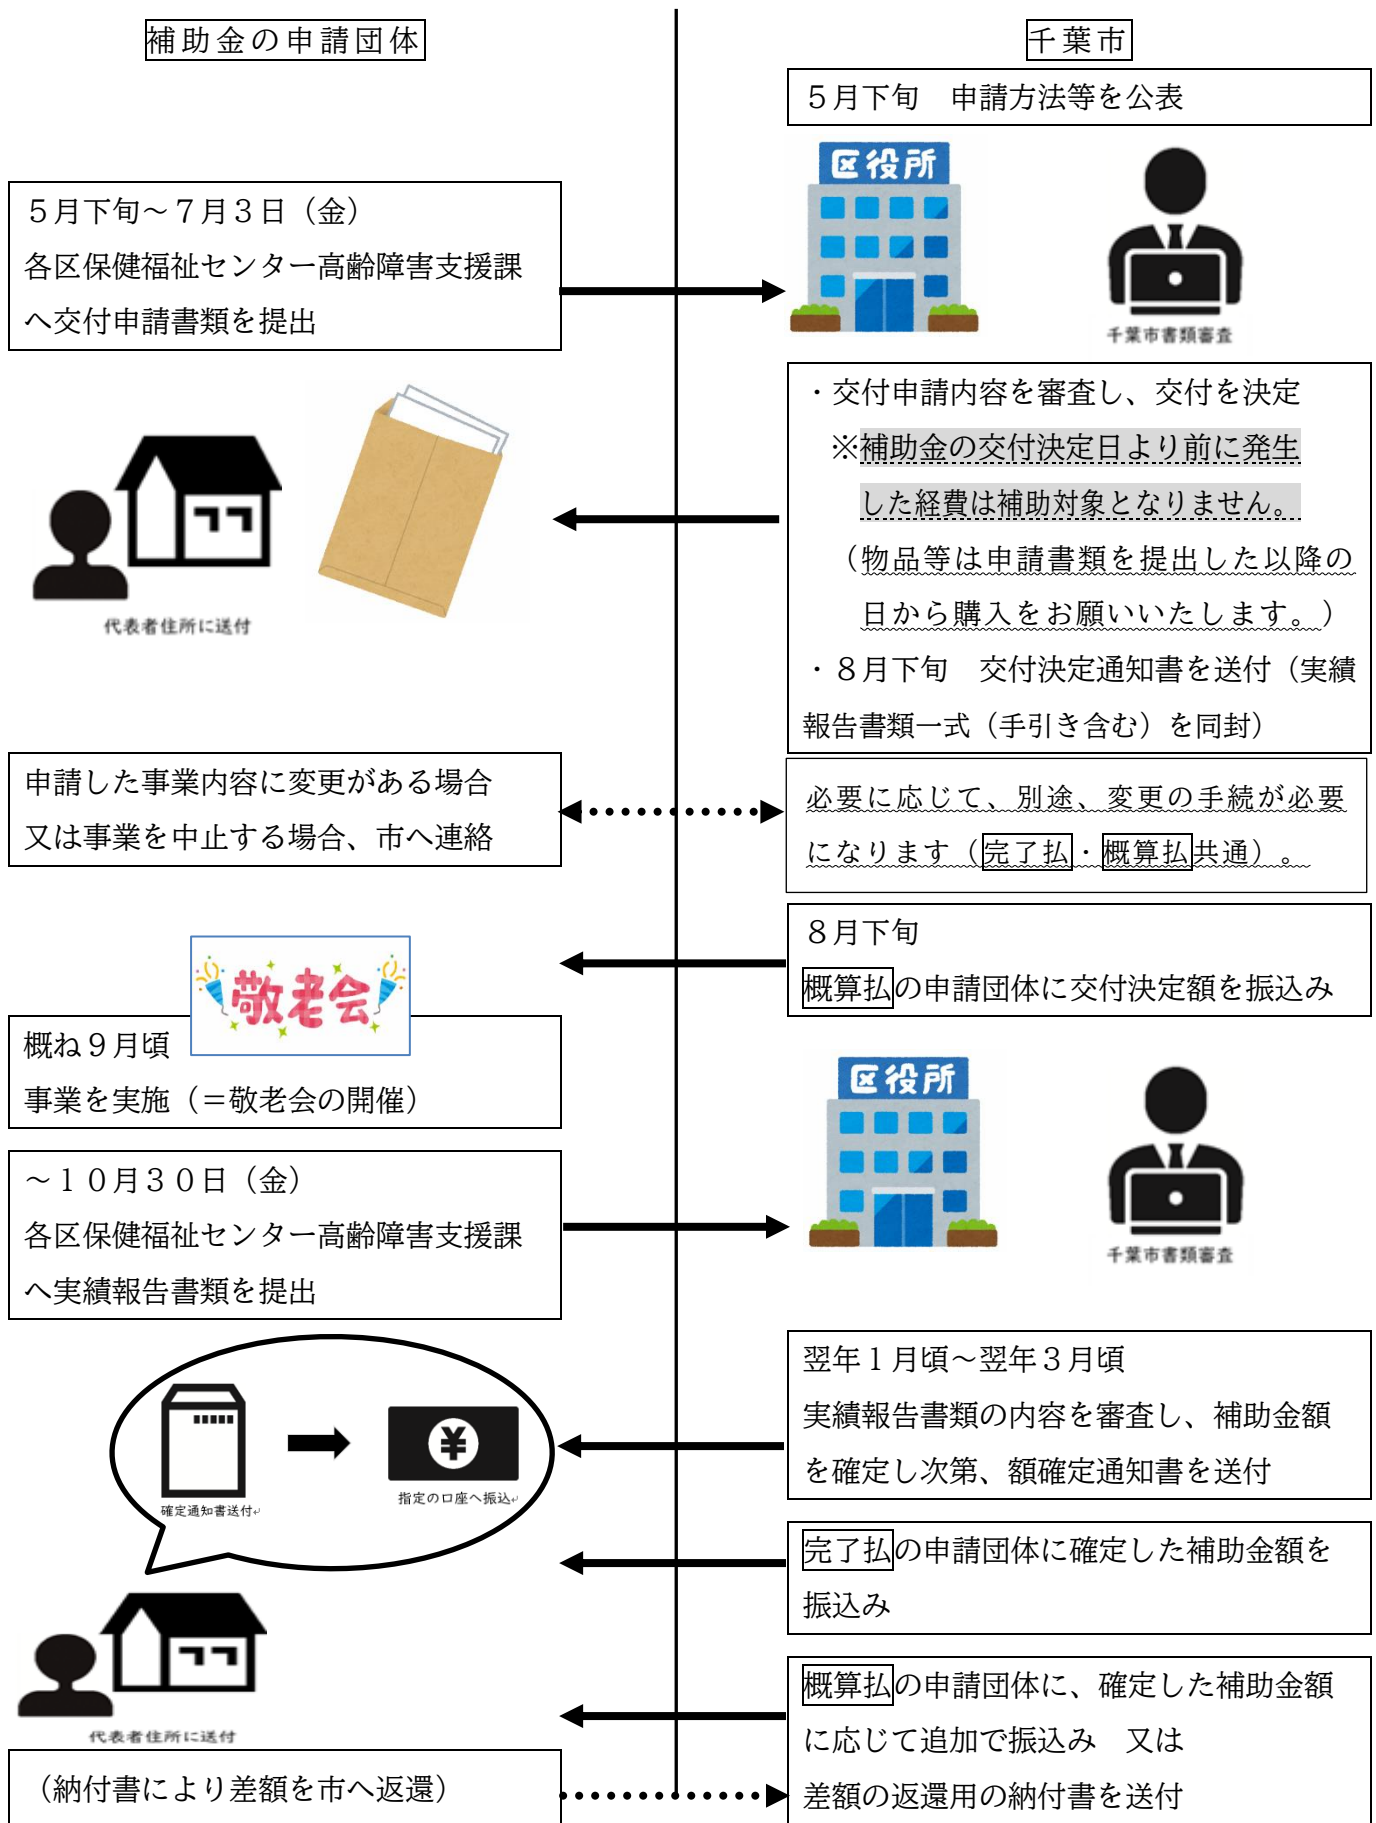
補助金の申請団体

千葉市

５月下旬　申請方法等を公表

区役所

千葉市書類審査

５月下旬～７月３日（金）
各区保健福祉センター高齢障害支援課へ交付申請書類を提出

・交付申請内容を審査し、交付を決定
※補助金の交付決定日より前に発生した経費は補助対象となりません。
（物品等は申請書類を提出した以降の日から購入をお願いいたします。）
・８月下旬　交付決定通知書を送付（実績報告書類一式（手引き含む）を同封）

代表者住所に送付

申請した事業内容に変更がある場合又は事業を中止する場合、市へ連絡

必要に応じて、別途、変更の手続が必要になります（完了払・概算払共通）。

８月下旬
概算払の申請団体に交付決定額を振込み

敬老会

概ね９月頃
事業を実施（＝敬老会の開催）

区役所

千葉市書類審査

～１０月３０日（金）
各区保健福祉センター高齢障害支援課へ実績報告書類を提出

確定通知書送付

指定の口座へ振込

翌年１月頃～翌年３月頃
実績報告書類の内容を審査し、補助金額を確定し次第、額確定通知書を送付

完了払の申請団体に確定した補助金額を振込み

代表者住所に送付

概算払の申請団体に、確定した補助金額に応じて追加で振込み　又は
差額の返還用の納付書を送付

（納付書により差額を市へ返還）